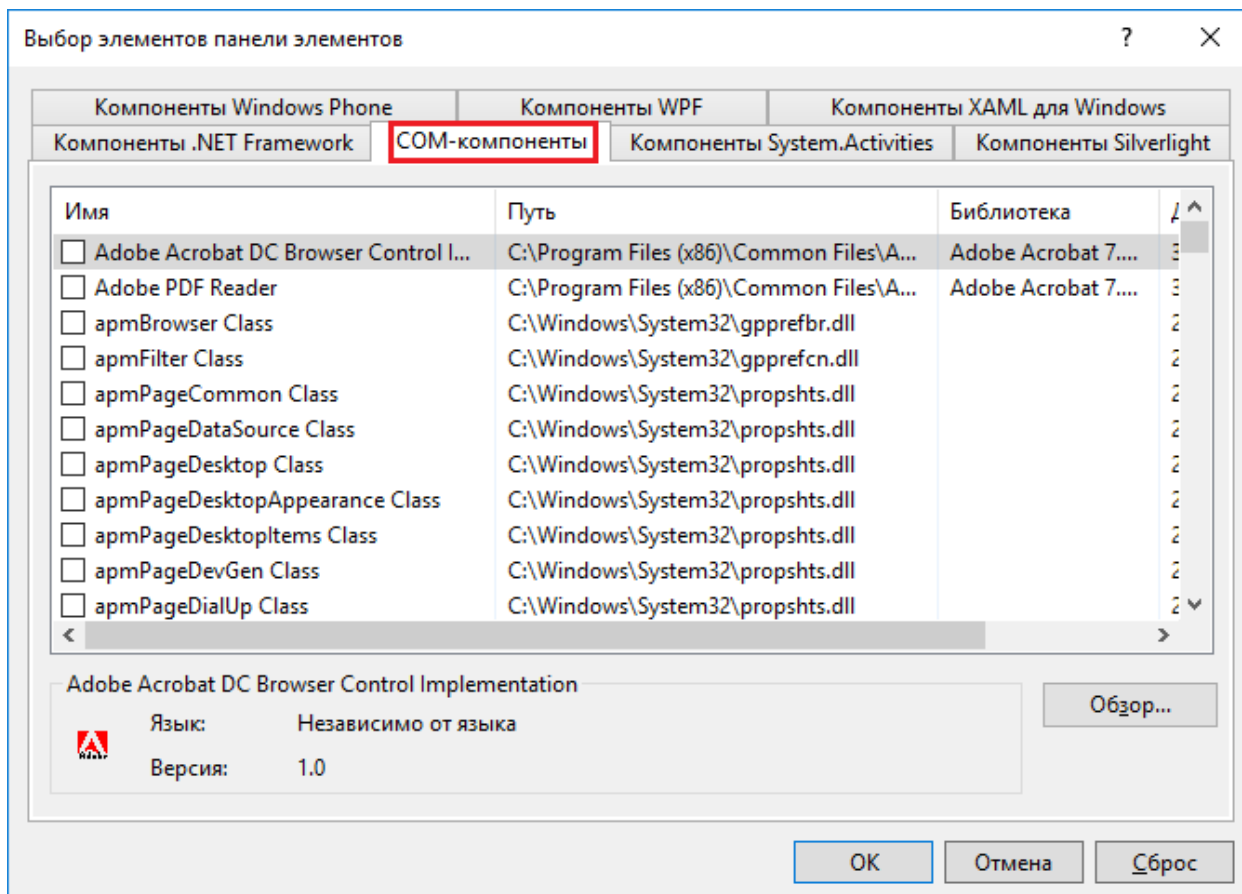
Выбор элементов панели элементов

?

Компоненты Windows Phone | Компоненты WPF | Компоненты XAML для Windows
Компоненты .NET Framework | COM-компоненты | Компоненты System.Activities | Компоненты Silverlight

| Имя | Путь | Библиотека | Д |
|---|---|---|---|
| Adobe Acrobat DC Browser Control I... | C:\Program Files (x86)\Common Files\A... | Adobe Acrobat 7.... | 3 |
| Adobe PDF Reader | C:\Program Files (x86)\Common Files\A... | Adobe Acrobat 7.... | 3 |
| apmBrowser Class | C:\Windows\System32\gpprefbr.dll | | 2 |
| apmFilter Class | C:\Windows\System32\gpprefcn.dll | | 2 |
| apmPageCommon Class | C:\Windows\System32\propshts.dll | | 2 |
| apmPageDataSource Class | C:\Windows\System32\propshts.dll | | 2 |
| apmPageDesktop Class | C:\Windows\System32\propshts.dll | | 2 |
| apmPageDesktopAppearance Class | C:\Windows\System32\propshts.dll | | 2 |
| apmPageDesktopItems Class | C:\Windows\System32\propshts.dll | | 2 |
| apmPageDevGen Class | C:\Windows\System32\propshts.dll | | 2 |
| apmPageDialUp Class | C:\Windows\System32\propshts.dll | | 2 |

Adobe Acrobat DC Browser Control Implementation
Язык: Независимо от языка
Версия: 1.0

Обзор...

OK | Отмена | Сброс